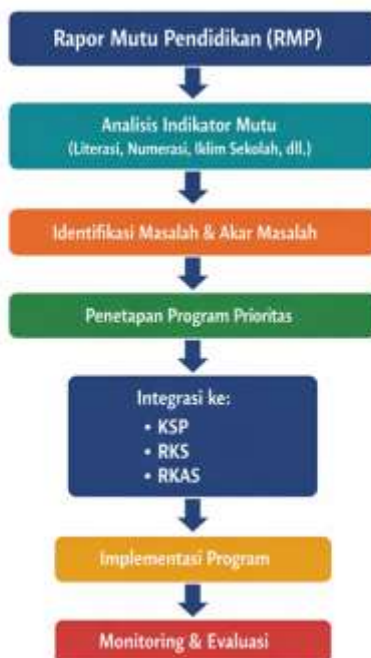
Rapor Mutu Pendidikan (RMP)

Analisis Indikator Mutu
(Literasi, Numerasi, Iklim Sekolah, dll.)

Identifikasi Masalah & Akar Masalah

Penetapan Program Prioritas

Integrasi ke:
• KSP
• RKS
• RKAS

Implementasi Program

Monitoring & Evaluasi